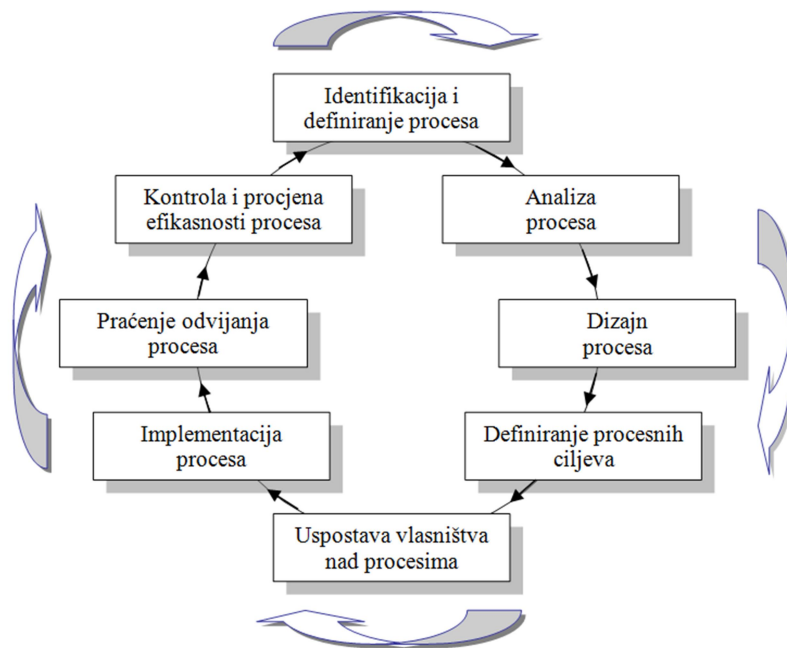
Identifikacija i definiranje procesa

Analiza procesa

Dizajn procesa

Definiranje procesnih ciljeva

Uspostava vlasništva nad procesima

Implementacija procesa

Praćenje odvijanja procesa

Kontrola i procjena efikasnosti procesa